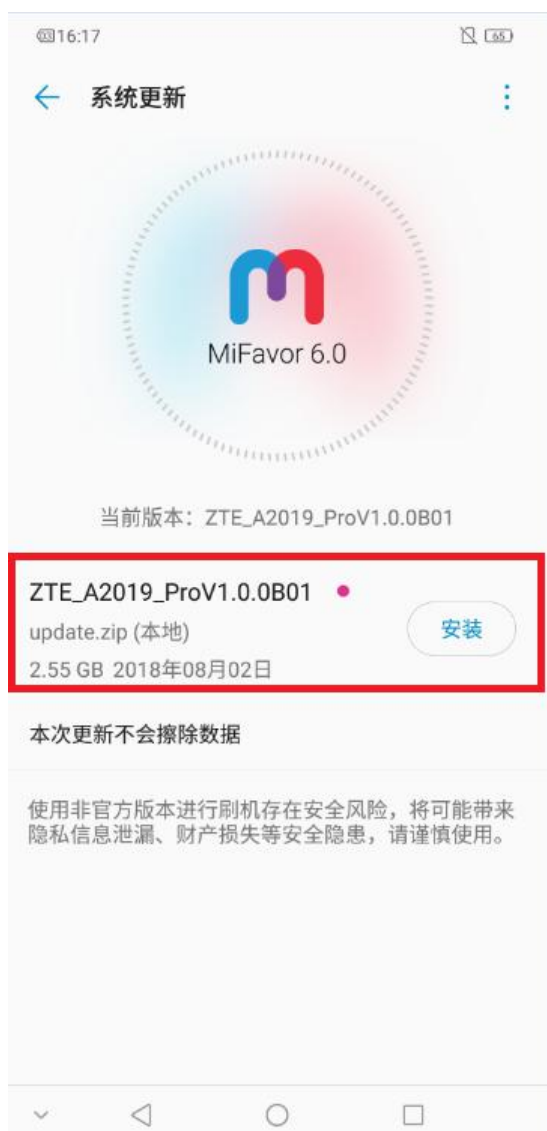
16:17 65

系统更新

MiFavor 6.0

当前版本：ZTE_A2019_ProV1.0.0B01

ZTE_A2019_ProV1.0.0B01
update.zip (本地)
2.55 GB 2018年08月02日

安装

本次更新不会擦除数据

使用非官方版本进行刷机存在安全风险，将可能带来隐私信息泄漏、财产损失等安全隐患，请谨慎使用。